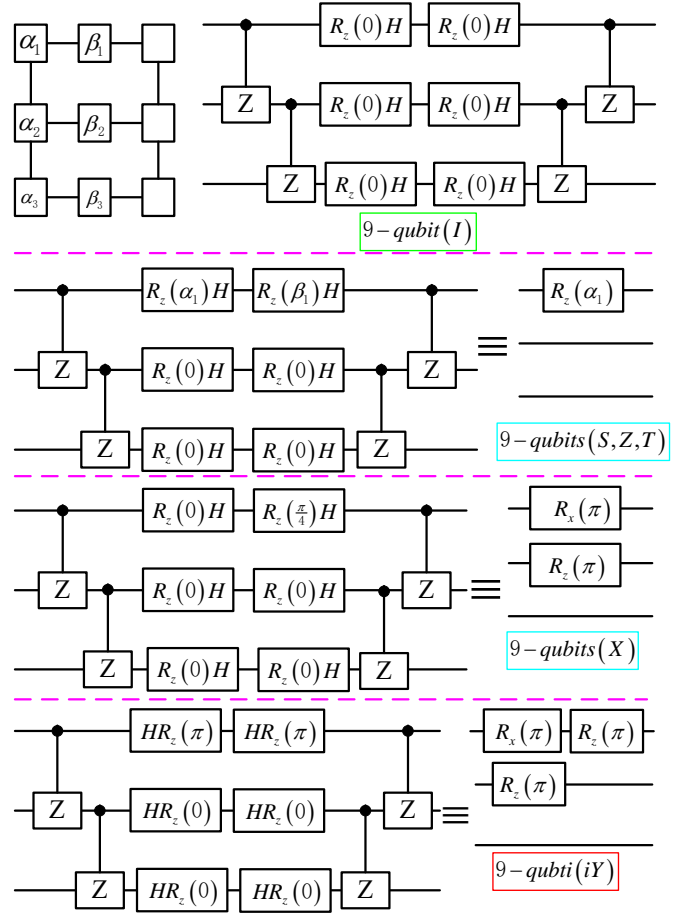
$\alpha_1$ $\beta_1$
$\alpha_2$ $\beta_2$
$\alpha_3$ $\beta_3$

$R_z(0)H$ $R_z(0)H$
Z $R_z(0)H$ $R_z(0)H$ Z
Z $R_z(0)H$ $R_z(0)H$ Z
$9-qubit(I)$

$R_z(\alpha_1)H$ $R_z(\beta_1)H$
Z $R_z(0)H$ $R_z(0)H$ Z $\equiv$ $R_z(\alpha_1)$
Z $R_z(0)H$ $R_z(0)H$ Z
$9-qubits(S,Z,T)$

$R_z(0)H$ $R_z(\frac{\pi}{4})H$ $R_x(\pi)$
Z $R_z(0)H$ $R_z(0)H$ Z $\equiv$ $R_z(\pi)$
Z $R_z(0)H$ $R_z(0)H$ Z
$9-qubits(X)$

$HR_z(\pi)$ $HR_z(\pi)$ $R_x(\pi)$ $R_z(\pi)$
Z $HR_z(0)$ $HR_z(0)$ Z $\equiv$ $R_z(\pi)$
Z $HR_z(0)$ $HR_z(0)$ Z
$9-qubti(iY)$